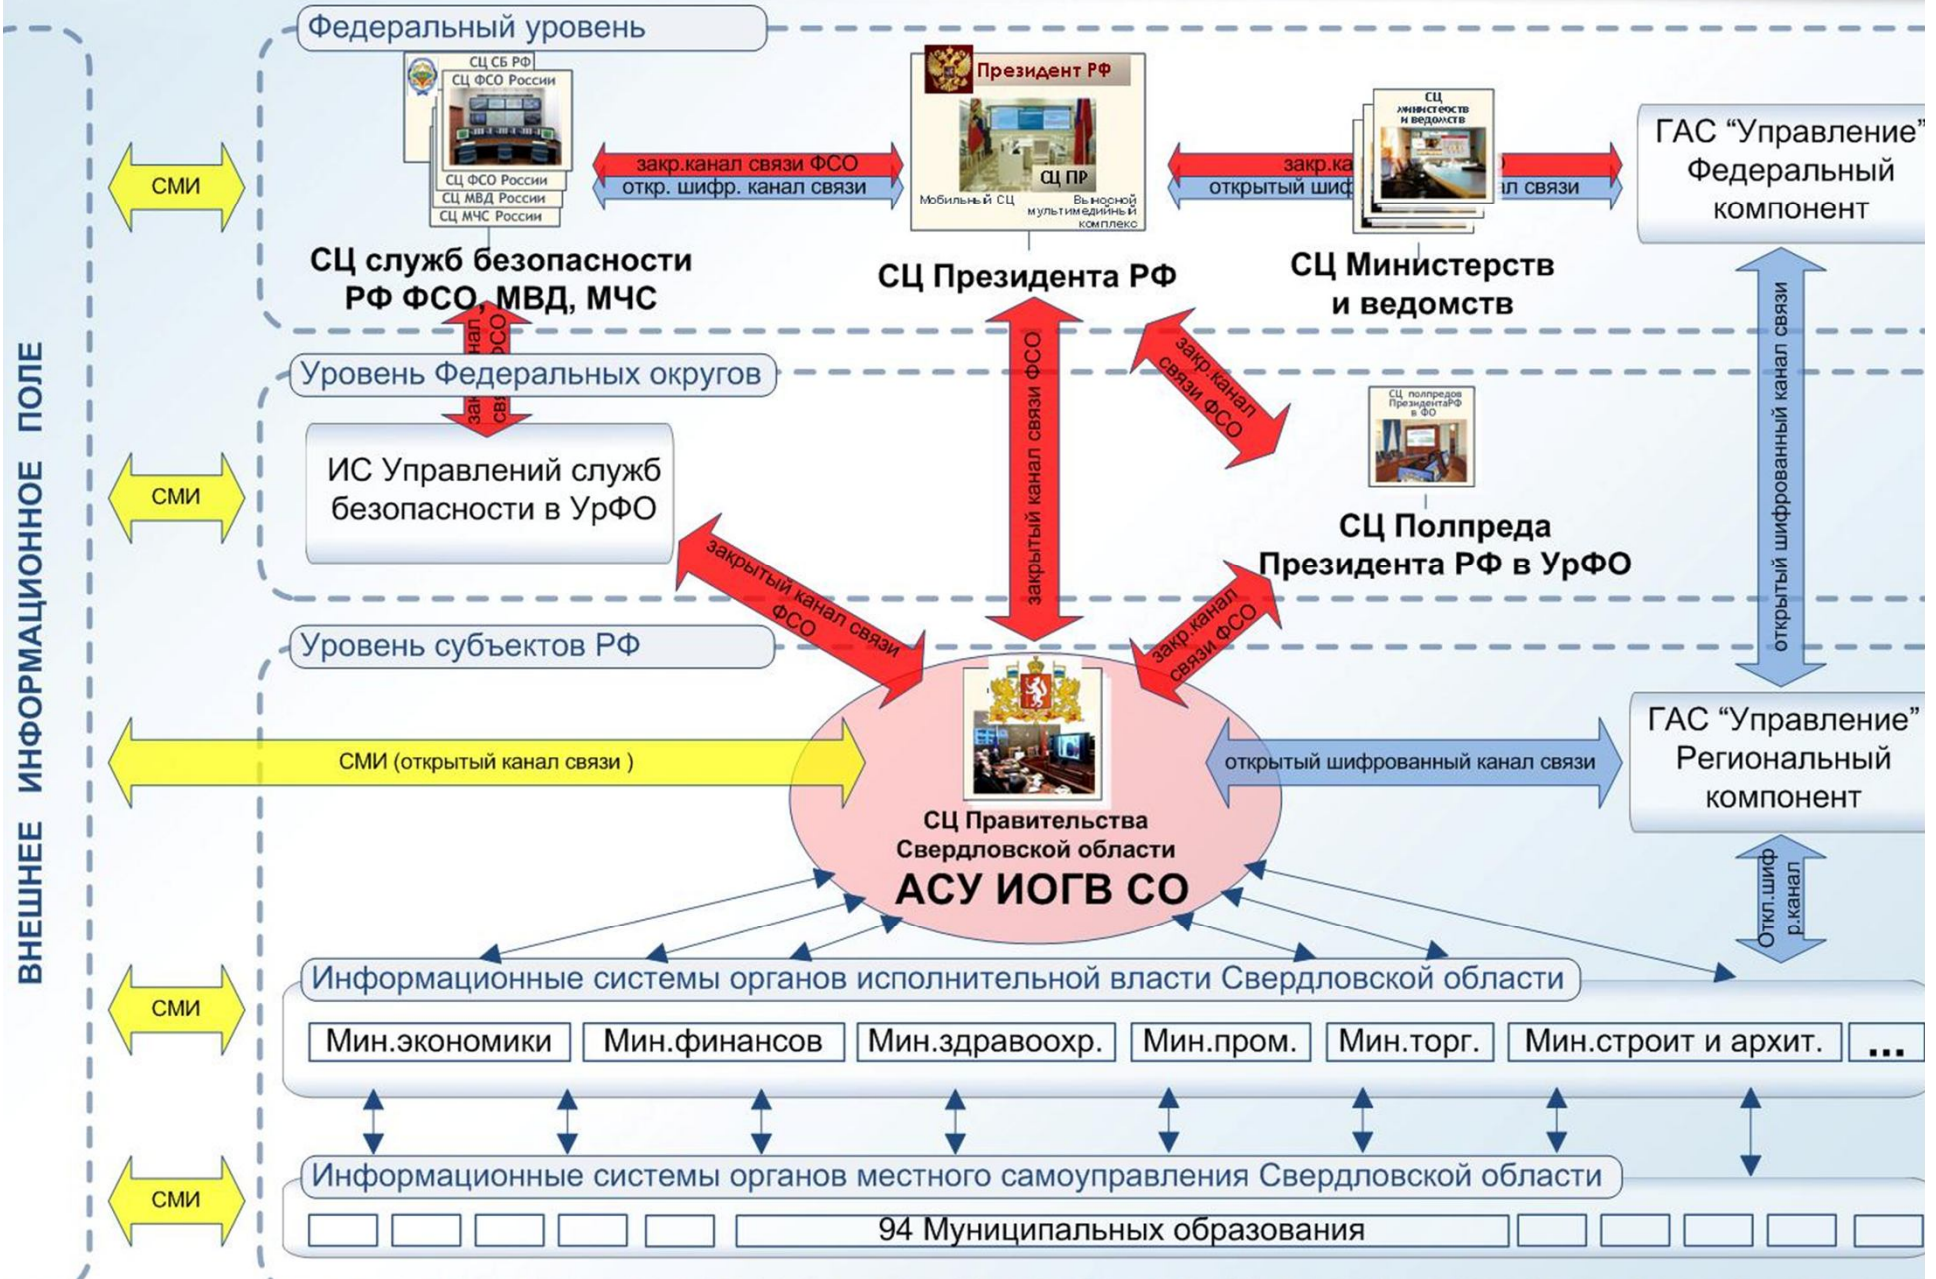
ВНЕШНЕЕ ИНФОРМАЦИОННОЕ ПОЛЕ

Федеральный уровень

СМИ

СЦ СБ РФ
СЦ ФСО России
СЦ ФСО России
СЦ МВД России
СЦ МЧС России

СЦ служб безопасности РФ ФСО, МВД, МЧС

закр.канал связи ФСО
откр. шифр. канал связи

Президент РФ
СЦ ПР
Мобильный СЦ
Выносной мультимедийный комплекс

СЦ Президента РФ

закр.ка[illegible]О
открытый шиф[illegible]л связи

СЦ министерств и ведомств

СЦ Министерств и ведомств

ГАС "Управление" Федеральный компонент

Уровень Федеральных округов

закр. канал связи ФСО

СМИ

ИС Управлений служб безопасности в УрФО

закрытый канал связи ФСО

закр.канал связи ФСО

СЦ полпредов ПрезидентаРФ в ФО

СЦ Полпреда Президента РФ в УрФО

открытый шифрованный канал связи

закрытый канал связи ФСО

закр.канал связи ФСО

Уровень субъектов РФ

СМИ (открытый канал связи )

СЦ Правительства Свердловской области
АСУ ИОГВ СО

открытый шифрованный канал связи

ГАС "Управление" Региональный компонент

Откл.шифр.канал

СМИ

Информационные системы органов исполнительной власти Свердловской области

Мин.экономики | Мин.финансов | Мин.здравоохр. | Мин.пром. | Мин.торг. | Мин.строит и архит. | ...

СМИ

Информационные системы органов местного самоуправления Свердловской области

94 Муниципальных образования